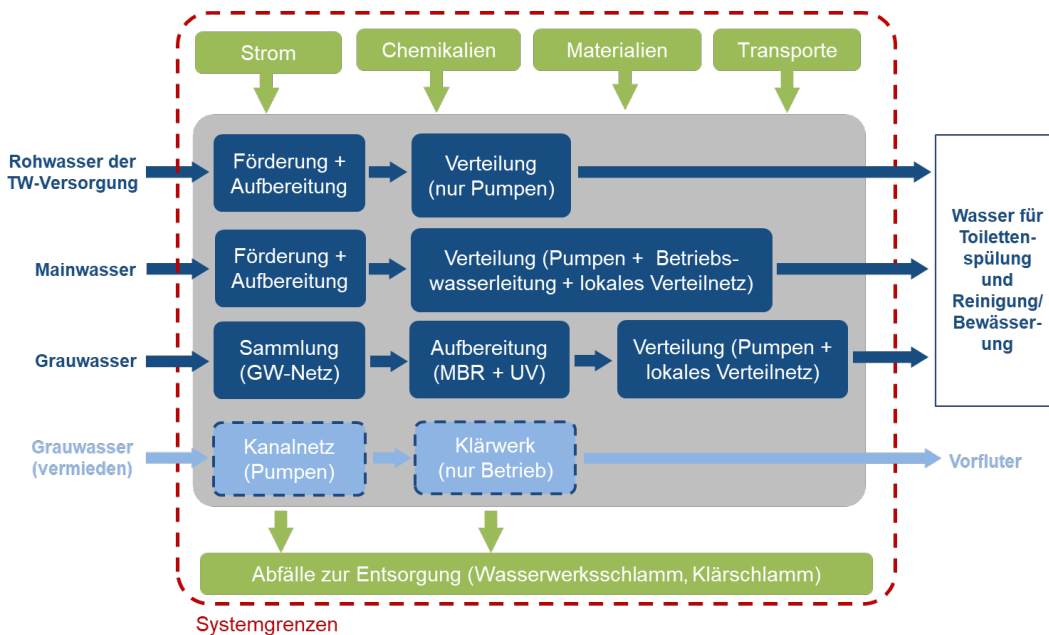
Strom

Chemikalien

Materialien

Transporte

Rohwasser der TW-Versorgung

Förderung + Aufbereitung

Verteilung (nur Pumpen)

Mainwasser

Förderung + Aufbereitung

Verteilung (Pumpen + Betriebswasserleitung + lokales Verteilnetz)

Grauwasser

Sammlung (GW-Netz)

Aufbereitung (MBR + UV)

Verteilung (Pumpen + lokales Verteilnetz)

Wasser für Toilettenspülung und Reinigung/ Bewässerung

Grauwasser (vermieden)

Kanalnetz (Pumpen)

Klärwerk (nur Betrieb)

Vorfluter

Abfälle zur Entsorgung (Wasserwerksschlamm, Klärschlamm)

Systemgrenzen